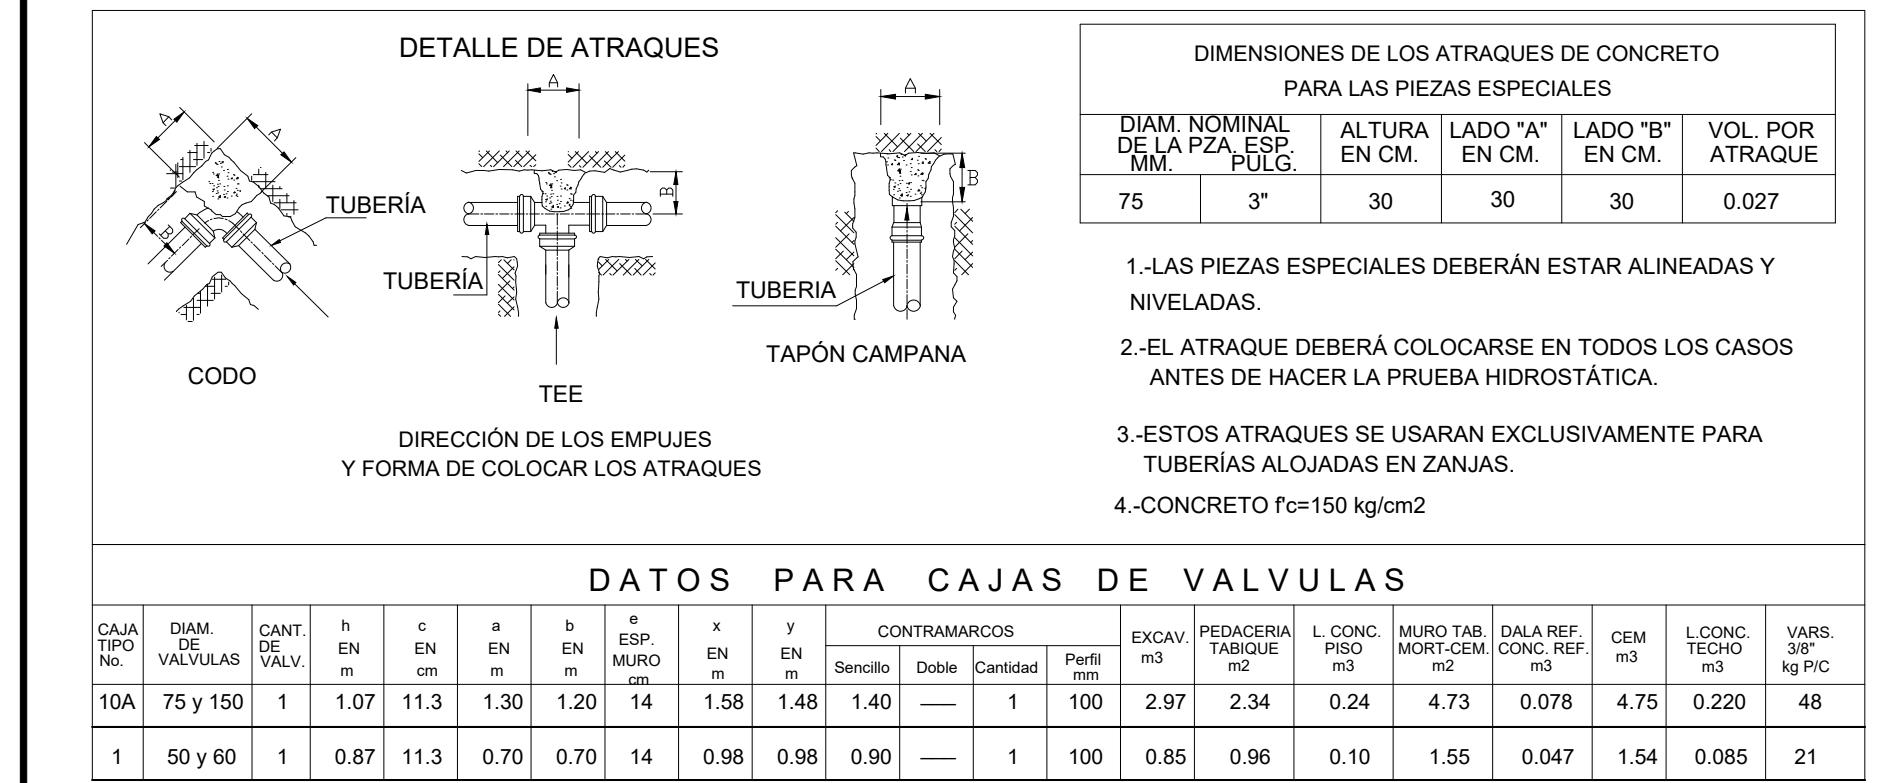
DETALLE DE ATRAQUES

A

A

B

TUBERÍA

CODO

A

B

TUBERÍA

TEE

A

B

TUBERIA

TAPÓN CAMPANA

DIRECCIÓN DE LOS EMPUJES
Y FORMA DE COLOCAR LOS ATRAQUES

DIMENSIONES DE LOS ATRAQUES DE CONCRETO
PARA LAS PIEZAS ESPECIALES

| DIAM. NOMINAL DE LA PZA. ESP. MM. | PULG. | ALTURA EN CM. | LADO "A" EN CM. | LADO "B" EN CM. | VOL. POR ATRAQUE |
|---|---|---|---|---|---|
| 75 | 3" | 30 | 30 | 30 | 0.027 |

1.-LAS PIEZAS ESPECIALES DEBERÁN ESTAR ALINEADAS Y NIVELADAS.

2.-EL ATRAQUE DEBERÁ COLOCARSE EN TODOS LOS CASOS ANTES DE HACER LA PRUEBA HIDROSTÁTICA.

3.-ESTOS ATRAQUES SE USARAN EXCLUSIVAMENTE PARA TUBERÍAS ALOJADAS EN ZANJAS.

4.-CONCRETO f'c=150 kg/cm2

DATOS PARA CAJAS DE VALVULAS

| CAJA TIPO No. | DIAM. DE VALVULAS | CANT. DE VALV. | h EN m | c EN cm | a EN m | b EN m | e ESP. MURO cm | x EN m | y EN m | CONTRAMARCOS Sencillo | CONTRAMARCOS Doble | CONTRAMARCOS Cantidad | CONTRAMARCOS Perfil mm | EXCAV. m3 | PEDACERIA TABIQUE m2 | L. CONC. PISO m3 | MURO TAB. MORT-CEM. m2 | DALA REF. CONC. REF. m3 | CEM m3 | L.CONC. TECHO m3 | VARS. 3/8" kg P/C |
|---|---|---|---|---|---|---|---|---|---|---|---|---|---|---|---|---|---|---|---|---|---|
| 10A | 75 y 150 | 1 | 1.07 | 11.3 | 1.30 | 1.20 | 14 | 1.58 | 1.48 | 1.40 | — | 1 | 100 | 2.97 | 2.34 | 0.24 | 4.73 | 0.078 | 4.75 | 0.220 | 48 |
| 1 | 50 y 60 | 1 | 0.87 | 11.3 | 0.70 | 0.70 | 14 | 0.98 | 0.98 | 0.90 | — | 1 | 100 | 0.85 | 0.96 | 0.10 | 1.55 | 0.047 | 1.54 | 0.085 | 21 |